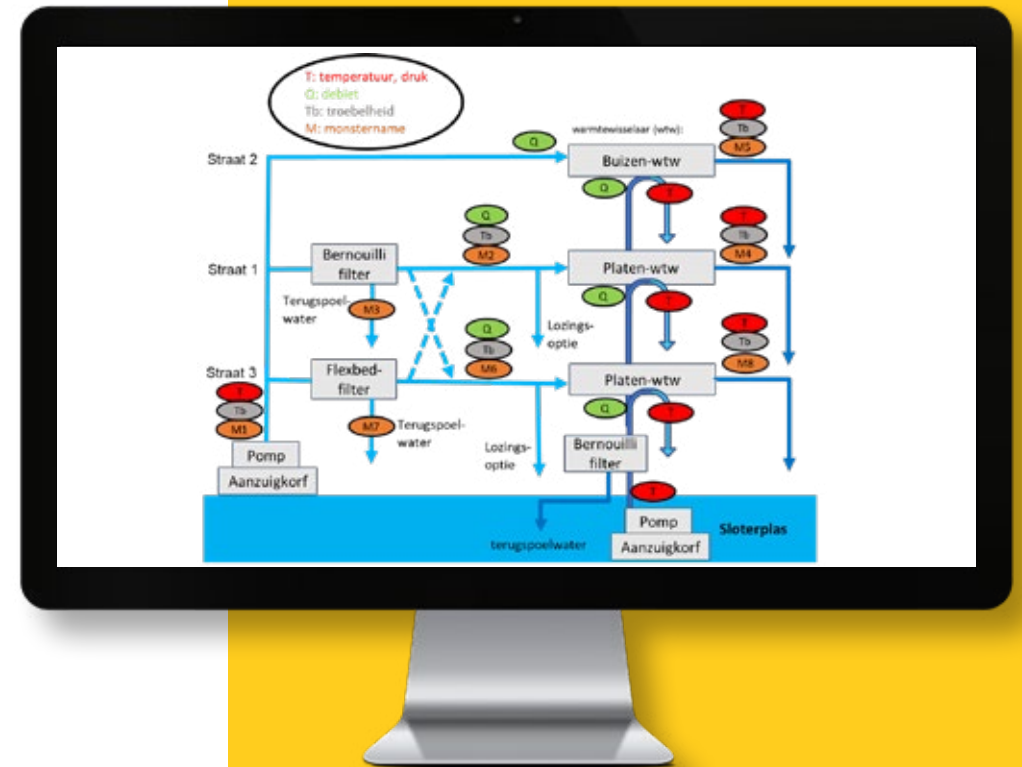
T: temperatuur, druk
Q: debiet
Tb: troebelheid
M: monstername

Straat 2
Q
warmtewisselaar (wtw):
Buizen-wtw
T
Tb
M5
Q
T

Straat 1
Bernouilli filter
Q
Tb
M2
Platen-wtw
T
Tb
M4
Q
T
Terugspoelwater
M3
Lozingsoptie
Q
Tb
M6
T
Tb
M8

Straat 3
Flexbedfilter
Platen-wtw
T
Tb
M1
M7
Terugspoelwater
Q
T
Lozingsoptie
Bernouilli filter
Pomp
Aanzuigkorf
T
Pomp
Sloterplas
terugspoelwater
Aanzuigkorf